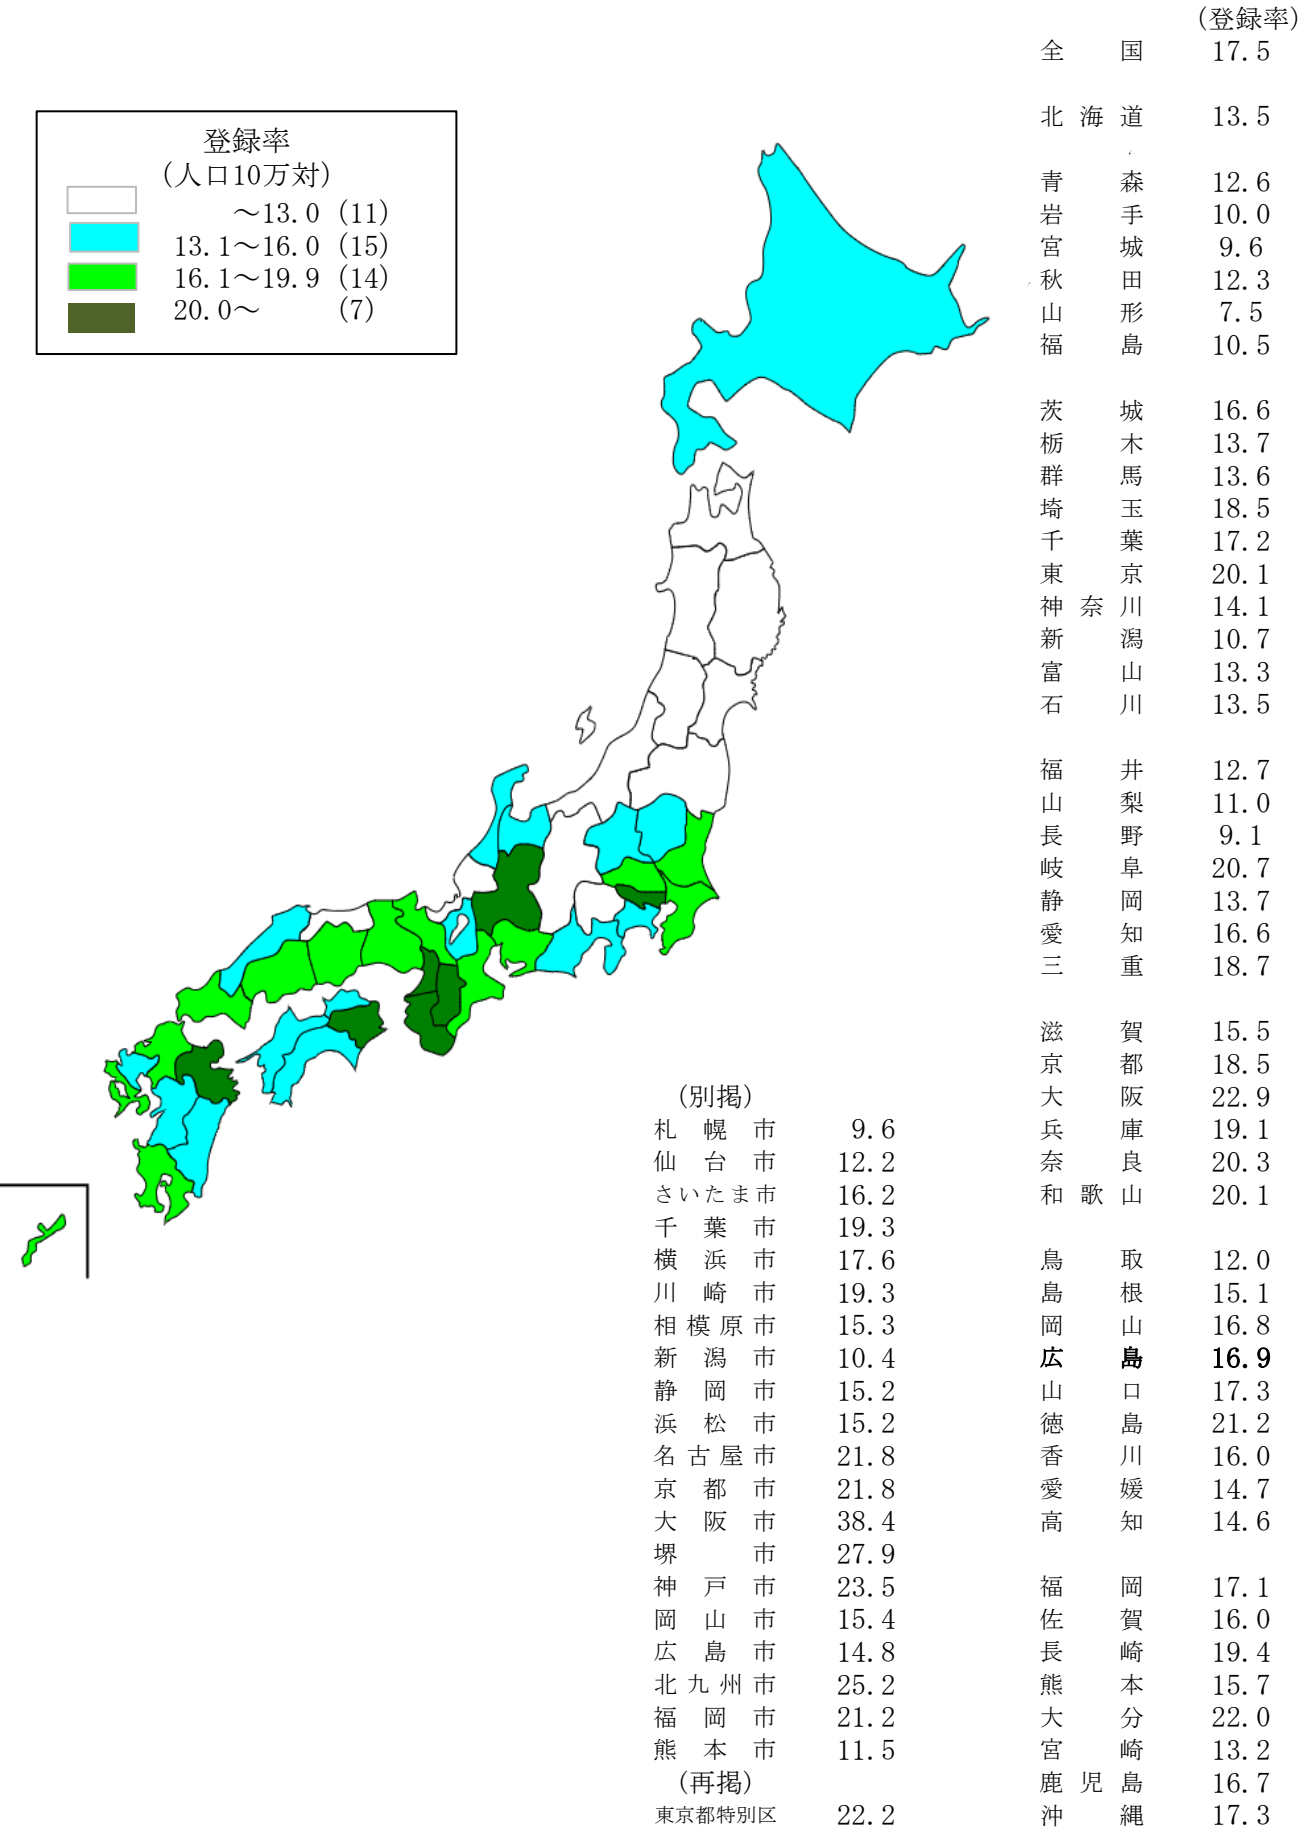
登録率
（人口10万対）
～13.0 (11)
13.1～16.0 (15)
16.1～19.9 (14)
20.0～ (7)

（登録率）

| | |
|---|---|
| 全国 | 17.5 |
| 北海道 | 13.5 |
| 青森 | 12.6 |
| 岩手 | 10.0 |
| 宮城 | 9.6 |
| 秋田 | 12.3 |
| 山形 | 7.5 |
| 福島 | 10.5 |
| 茨城 | 16.6 |
| 栃木 | 13.7 |
| 群馬 | 13.6 |
| 埼玉 | 18.5 |
| 千葉 | 17.2 |
| 東京 | 20.1 |
| 神奈川 | 14.1 |
| 新潟 | 10.7 |
| 富山 | 13.3 |
| 石川 | 13.5 |
| 福井 | 12.7 |
| 山梨 | 11.0 |
| 長野 | 9.1 |
| 岐阜 | 20.7 |
| 静岡 | 13.7 |
| 愛知 | 16.6 |
| 三重 | 18.7 |
| 滋賀 | 15.5 |
| 京都 | 18.5 |
| 大阪 | 22.9 |
| 兵庫 | 19.1 |
| 奈良 | 20.3 |
| 和歌山 | 20.1 |
| 鳥取 | 12.0 |
| 島根 | 15.1 |
| 岡山 | 16.8 |
| 広島 | 16.9 |
| 山口 | 17.3 |
| 徳島 | 21.2 |
| 香川 | 16.0 |
| 愛媛 | 14.7 |
| 高知 | 14.6 |
| 福岡 | 17.1 |
| 佐賀 | 16.0 |
| 長崎 | 19.4 |
| 熊本 | 15.7 |
| 大分 | 22.0 |
| 宮崎 | 13.2 |
| 鹿児島 | 16.7 |
| 沖縄 | 17.3 |

（別掲）

| | |
|---|---|
| 札幌市 | 9.6 |
| 仙台市 | 12.2 |
| さいたま市 | 16.2 |
| 千葉市 | 19.3 |
| 横浜市 | 17.6 |
| 川崎市 | 19.3 |
| 相模原市 | 15.3 |
| 新潟市 | 10.4 |
| 静岡市 | 15.2 |
| 浜松市 | 15.2 |
| 名古屋市 | 21.8 |
| 京都市 | 21.8 |
| 大阪市 | 38.4 |
| 堺市 | 27.9 |
| 神戸市 | 23.5 |
| 岡山市 | 15.4 |
| 広島市 | 14.8 |
| 北九州市 | 25.2 |
| 福岡市 | 21.2 |
| 熊本市 | 11.5 |

（再掲）

| | |
|---|---|
| 東京都特別区 | 22.2 |